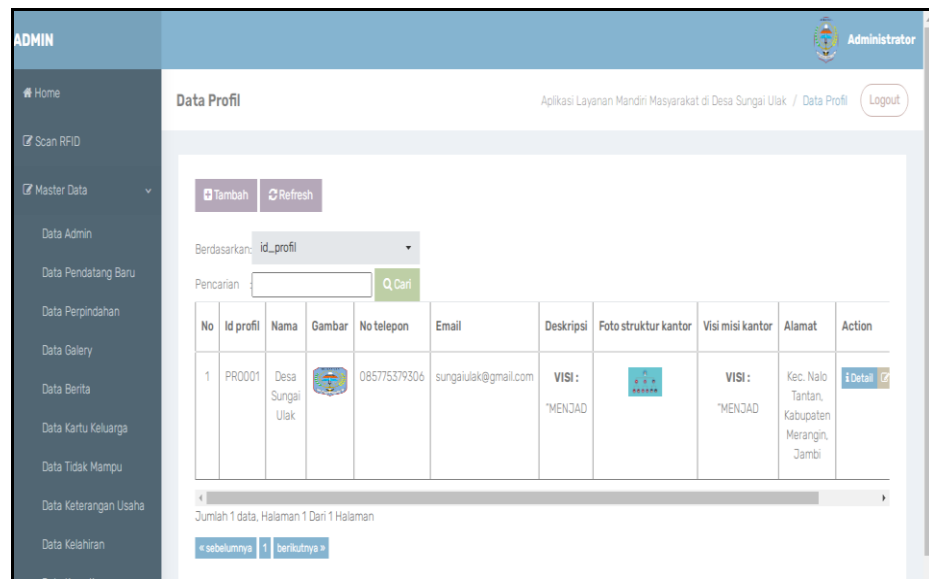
ADMIN

Administrator

Home

Scan RFID

Master Data

Data Admin

Data Pendatang Baru

Data Perpindahan

Data Galery

Data Berita

Data Kartu Keluarga

Data Tidak Mampu

Data Keterangan Usaha

Data Kelahiran

Data Profil

Aplikasi Layanan Mandiri Masyarakat di Desa Sungai Ulak / Data Profil

Logout

Tambah Refresh

Berdasarkan: id_profil

Pencarian

Q Cari

| No | Id profil | Nama | Gambar | No telepon | Email | Deskripsi | Foto struktur kantor | Visi misi kantor | Alamat | Action |
|---|---|---|---|---|---|---|---|---|---|---|
| 1 | PR0001 | Desa Sungai Ulak | | 085775379306 | sungaiulak@gmail.com | VISI : "MENJAD | | VISI : "MENJAD | Kec. Nalo Tantan, Kabupaten Merangin, Jambi | Detail |

Jumlah 1 data, Halaman 1 Dari 1 Halaman

« sebelumnya 1 berikutnya »